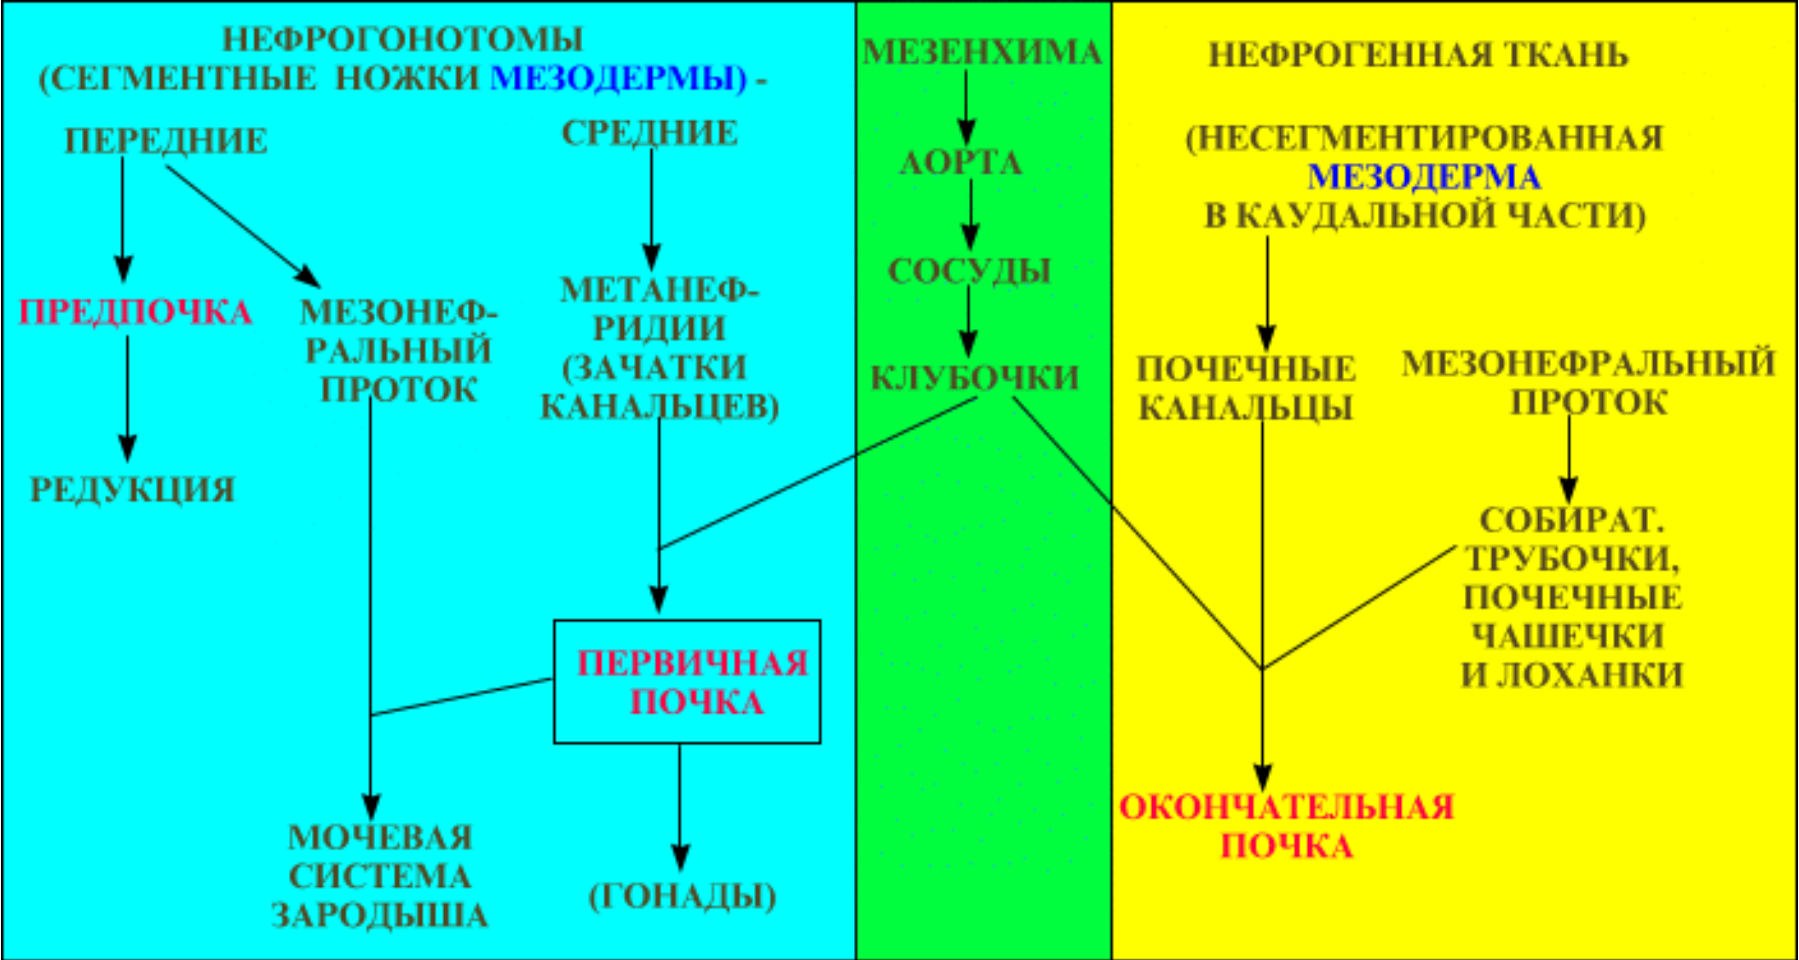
НЕФРОГОНОТОМЫ
(СЕГМЕНТНЫЕ НОЖКИ МЕЗОДЕРМЫ) -

ПЕРЕДНИЕ

СРЕДНИЕ

ПРЕДПОЧКА

МЕЗОНЕФРАЛЬНЫЙ ПРОТОК

МЕТАНЕФРИДИИ (ЗАЧАТКИ КАНАЛЬЦЕВ)

РЕДУКЦИЯ

ПЕРВИЧНАЯ ПОЧКА

МОЧЕВАЯ СИСТЕМА ЗАРОДЫША

(ГОНАДЫ)

МЕЗЕНХИМА

АОРТА

СОСУДЫ

КЛУБОЧКИ

НЕФРОГЕННАЯ ТКАНЬ

(НЕСЕГМЕНТИРОВАННАЯ МЕЗОДЕРМА В КАУДАЛЬНОЙ ЧАСТИ)

ПОЧЕЧНЫЕ КАНАЛЬЦЫ

МЕЗОНЕФРАЛЬНЫЙ ПРОТОК

СОБИРАТ. ТРУБОЧКИ, ПОЧЕЧНЫЕ ЧАШЕЧКИ И ЛОХАНКИ

ОКОНЧАТЕЛЬНАЯ ПОЧКА